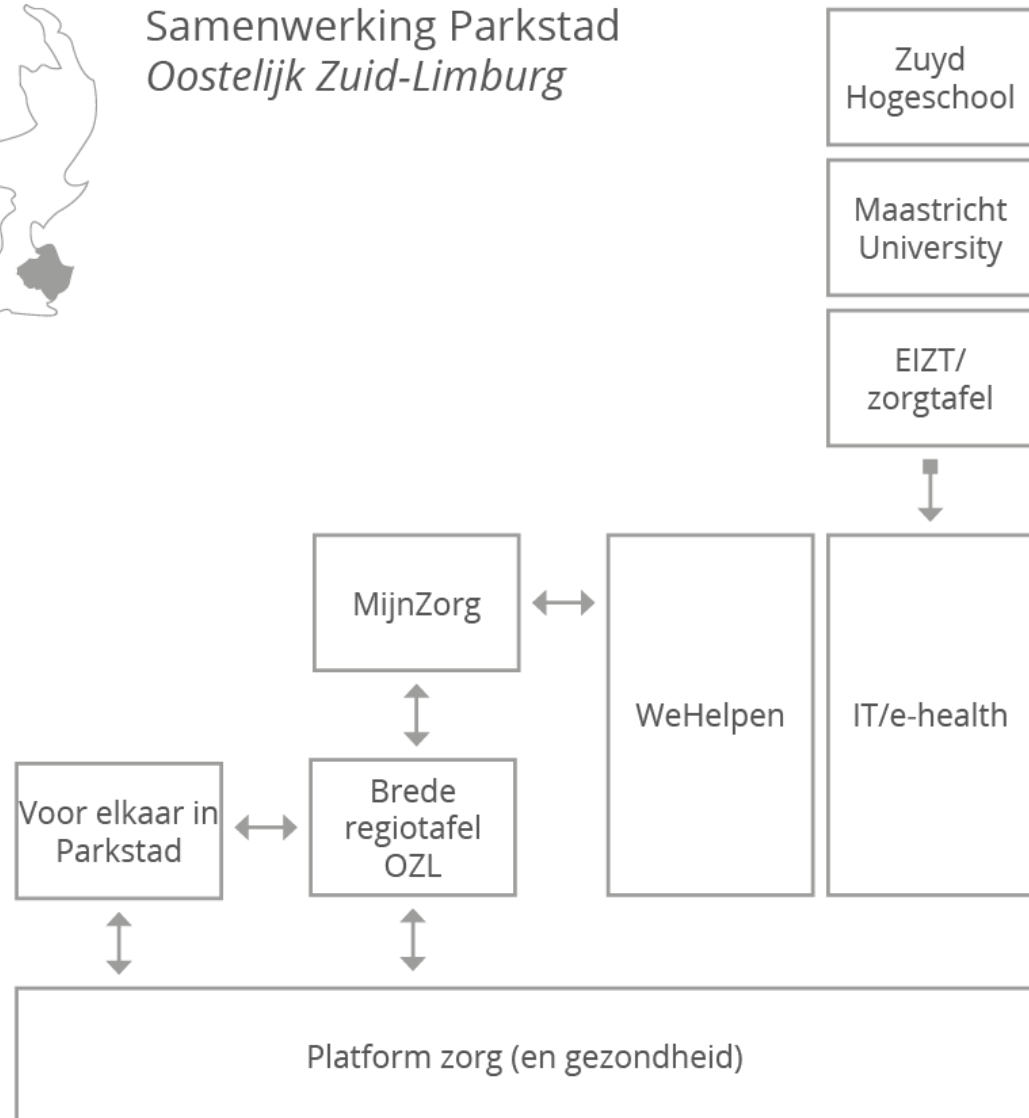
Samenwerking Parkstad
*Oostelijk Zuid-Limburg*

Zuyd Hogeschool

Maastricht University

EIZT/ zorgtafel

MijnZorg

WeHelpen

IT/e-health

Voor elkaar in Parkstad

Brede regiotafel OZL

Platform zorg (en gezondheid)